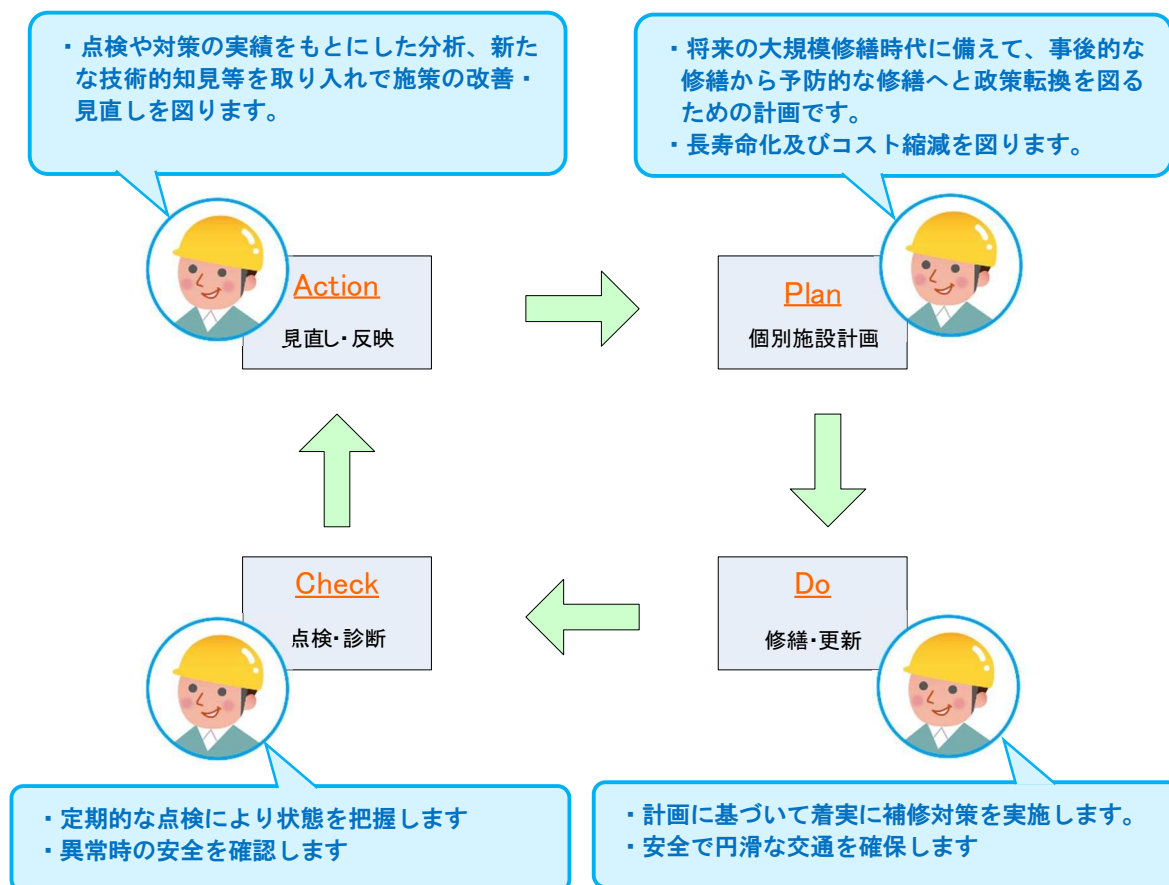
・点検や対策の実績をもとにした分析、新たな技術的知見等を取り入れで施策の改善・見直しを図ります。

・将来の大規模修繕時代に備えて、事後的な修繕から予防的な修繕へと政策転換を図るための計画です。
・長寿命化及びコスト縮減を図ります。

Action
見直し・反映

Plan
個別施設計画

Check
点検・診断

Do
修繕・更新

・定期的な点検により状態を把握します
・異常時の安全を確認します

・計画に基づいて着実に補修対策を実施します。
・安全で円滑な交通を確保します